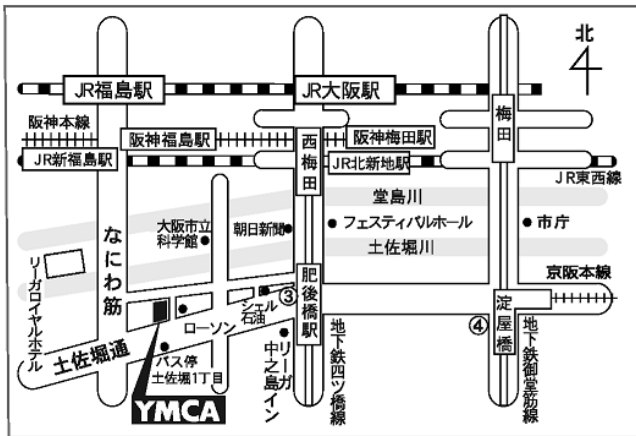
北

JR福島駅

JR大阪駅

梅田

阪神本線

阪神福島駅

阪神梅田駅

西梅田

JR新福島駅

JR北新地駅

JR東西線

堂島川

なにわ筋

大阪市立科学館

朝日新聞

フェスティバルホール

市庁

土佐堀川

リーガロイヤルホテル

肥後橋駅

京阪本線

シェル石油

③

淀屋橋

④

ローソン

土佐堀通

リーガ中之島イン

地下鉄四ツ橋線

地下鉄御堂筋線

バス停 土佐堀1丁目

YMCA